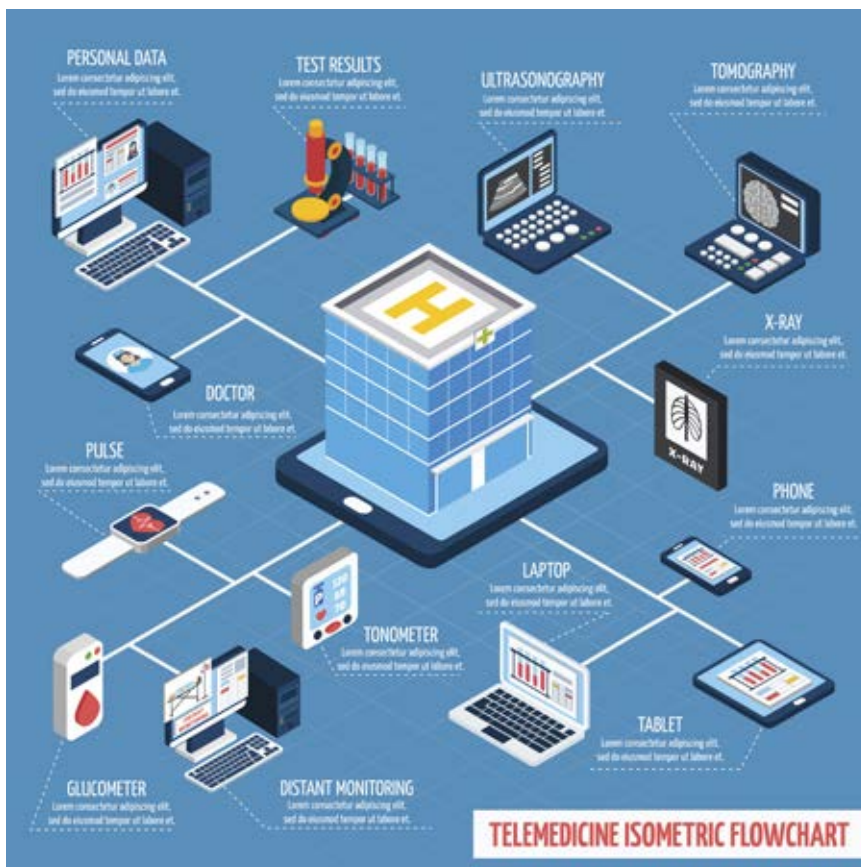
PERSONAL DATA
Lorem consectetur adipiscing elit, sed do eiusmod tempor ut labore et.

TEST RESULTS
Lorem consectetur adipiscing elit, sed do eiusmod tempor ut labore et.

ULTRASONOGRAPHY
Lorem consectetur adipiscing elit, sed do eiusmod tempor ut labore et.

TOMOGRAPHY
Lorem consectetur adipiscing elit, sed do eiusmod tempor ut labore et.

X-RAY
Lorem consectetur adipiscing elit, sed do eiusmod tempor ut labore et.

X-RAY

DOCTOR
Lorem consectetur adipiscing elit, sed do eiusmod tempor ut labore et.

PULSE
Lorem consectetur adipiscing elit, sed do eiusmod tempor ut labore et.

PHONE
Lorem consectetur adipiscing elit, sed do eiusmod tempor ut labore et.

LAPTOP
Lorem consectetur adipiscing elit, sed do eiusmod tempor ut labore et.

TONOMETER
Lorem consectetur adipiscing elit, sed do eiusmod tempor ut labore et.

TABLET
Lorem consectetur adipiscing elit, sed do eiusmod tempor ut labore et.

GLUCOMETER
Lorem consectetur adipiscing elit, sed do eiusmod tempor ut labore et.

DISTANT MONITORING
Lorem consectetur adipiscing elit, sed do eiusmod tempor ut labore et.

TELEMEDICINE ISOMETRIC FLOWCHART